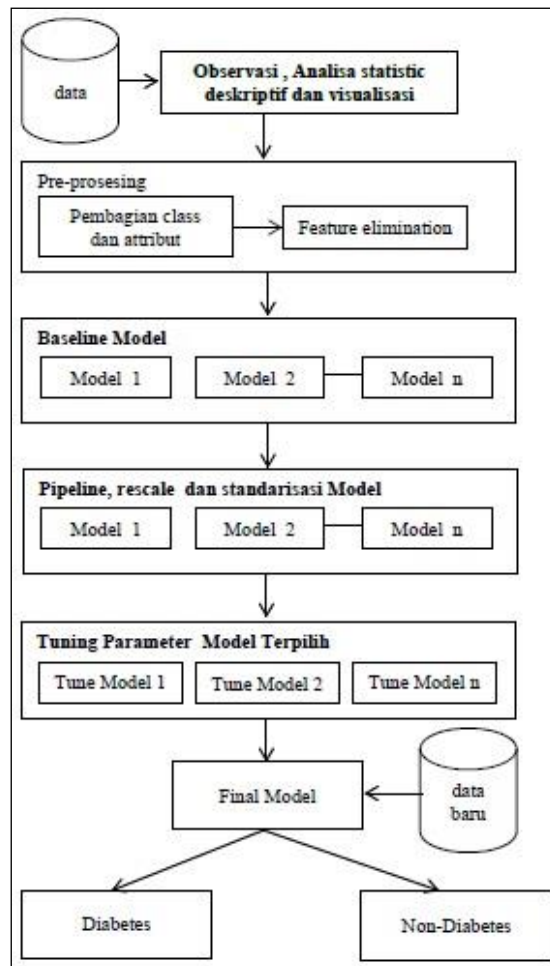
data

Observasi , Analisa statistic deskriptif dan visualisasi

Pre-prosesing

Pembagian class dan attribut

Feature elimination

Baseline Model

Model 1

Model 2

Model n

Pipeline, rescale dan standarisasi Model

Model 1

Model 2

Model n

Tuning Parameter Model Terpilih

Tune Model 1

Tune Model 2

Tune Model n

Final Model

data baru

Diabetes

Non-Diabetes